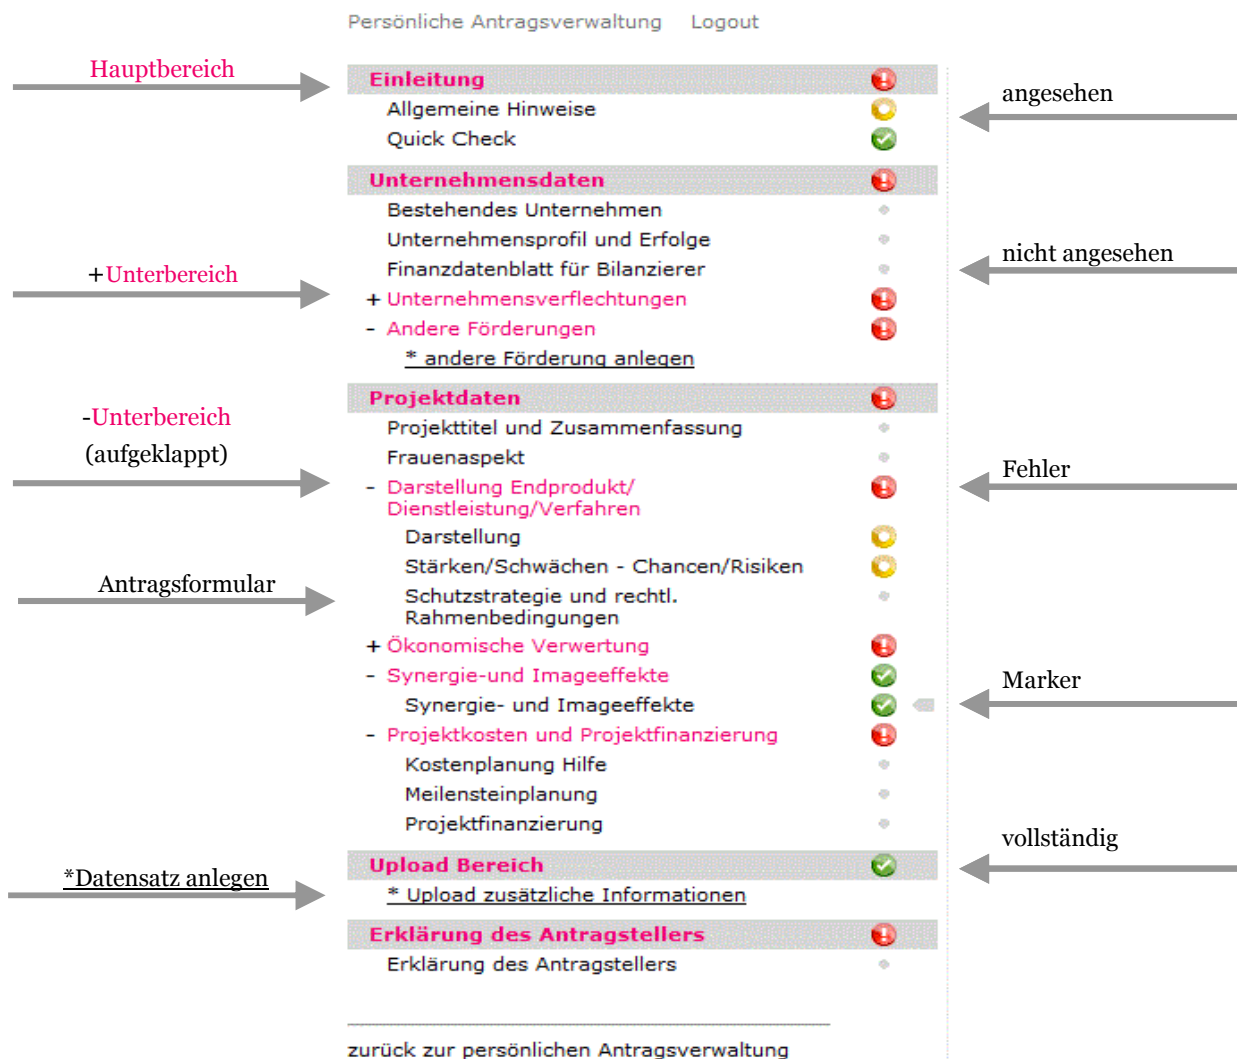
Persönliche Antragsverwaltung Logout

Hauptbereich

Einleitung
Allgemeine Hinweise
Quick Check

angesehen

Unternehmensdaten
Bestehendes Unternehmen
Unternehmensprofil und Erfolge
Finanzdatenblatt für Bilanzierer
+ Unternehmensverflechtungen
- Andere Förderungen
* andere Förderung anlegen

+Unterbereich

nicht angesehen

-Unterbereich (aufgeklappt)

Projektdaten
Projekttitel und Zusammenfassung
Frauenaspekt
- Darstellung Endprodukt/ Dienstleistung/Verfahren
Darstellung
Stärken/Schwächen - Chancen/Risiken
Schutzstrategie und rechtl. Rahmenbedingungen
+ Ökonomische Verwertung
- Synergie-und Imageeffekte
Synergie- und Imageeffekte
- Projektkosten und Projektfinanzierung
Kostenplanung Hilfe
Meilensteinplanung
Projektfinanzierung

Fehler

Antragsformular

Marker

vollständig

*Datensatz anlegen

Upload Bereich
* Upload zusätzliche Informationen

Erklärung des Antragstellers
Erklärung des Antragstellers

zurück zur persönlichen Antragsverwaltung